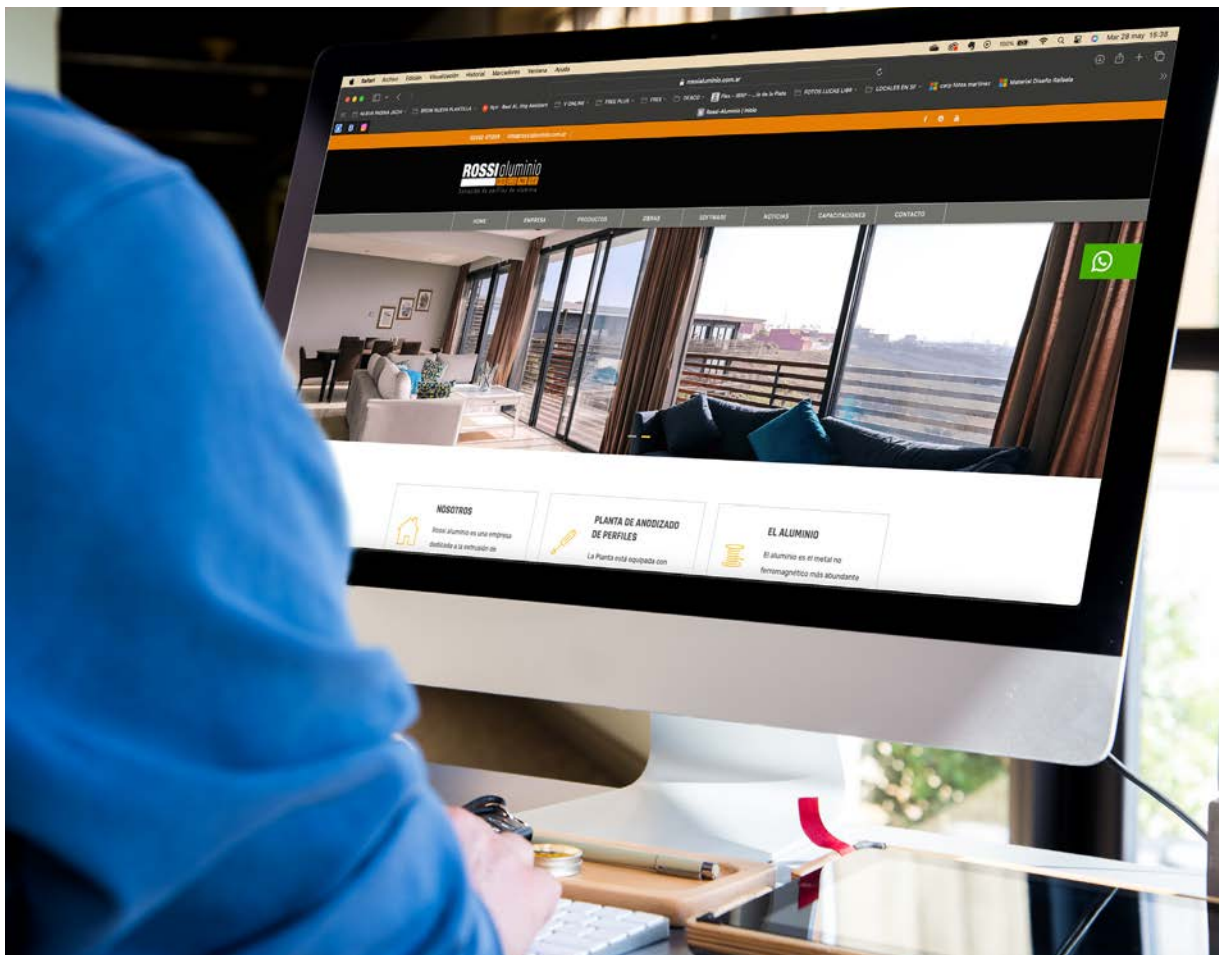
Safari Archivo Edición Visualización Historial Marcadores Ventana Ayuda

Mar 28 may 15:38

rossialuminio.com.ar

NUEVA PAGINA JACH | BRISA NUEVA PLANTILLA | Rossi-Aluminio | Inicio

ROSSI aluminio

HOME EMPRESA PRODUCTOS OBRAS SOFTWARE NOTICIAS CAPACITACIONES CONTACTO

NOSOTROS
Rossi aluminio es una empresa dedicada a la extrusión de

PLANTA DE ANODIZADO DE PERFILES
La Planta está equipada con

EL ALUMINIO
El aluminio es el metal no ferromagnético más abundante